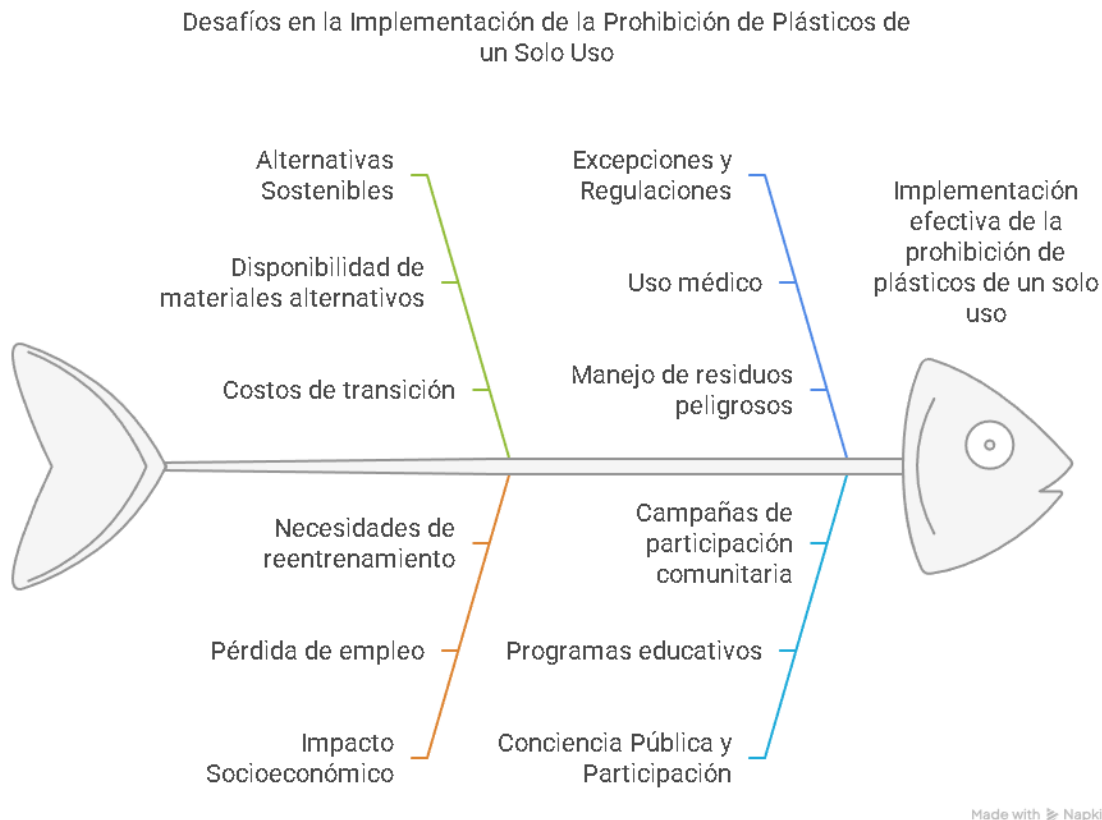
Desafíos en la Implementación de la Prohibición de Plásticos de un Solo Uso

Alternativas Sostenibles

Disponibilidad de materiales alternativos

Costos de transición

Excepciones y Regulaciones

Uso médico

Manejo de residuos peligrosos

Implementación efectiva de la prohibición de plásticos de un solo uso

Necesidades de reentrenamiento

Pérdida de empleo

Impacto Socioeconómico

Campañas de participación comunitaria

Programas educativos

Conciencia Pública y Participación

Made with Napkin